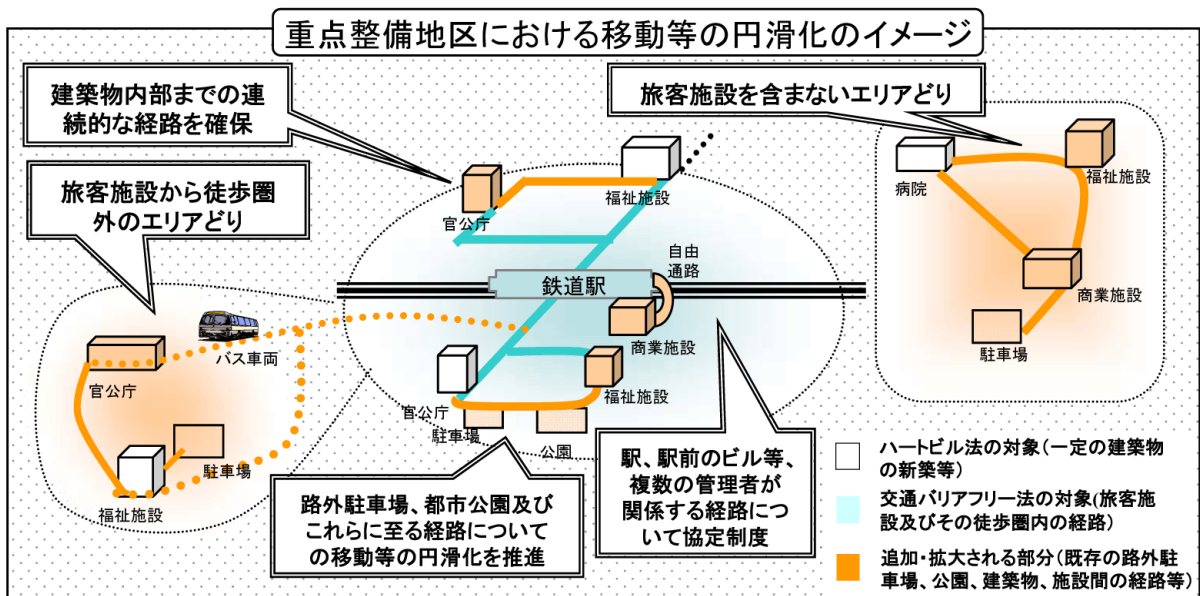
重点整備地区における移動等の円滑化のイメージ

建築物内部までの連続的な経路を確保

旅客施設を含まないエリアどり

旅客施設から徒歩圏外のエリアどり

官公庁

福祉施設

自由通路

鉄道駅

病院

福祉施設

商業施設

駐車場

バス車両

官公庁

商業施設

福祉施設

官公庁

駐車場

公園

駐車場

福祉施設

路外駐車場、都市公園及びこれらに至る経路についての移動等の円滑化を推進

駅、駅前のビル等、複数の管理者が関係する経路について協定制度

ハートビル法の対象（一定の建築物の新築等）

交通バリアフリー法の対象(旅客施設及びその徒歩圏内の経路)

追加・拡大される部分（既存の路外駐車場、公園、建築物、施設間の経路等）